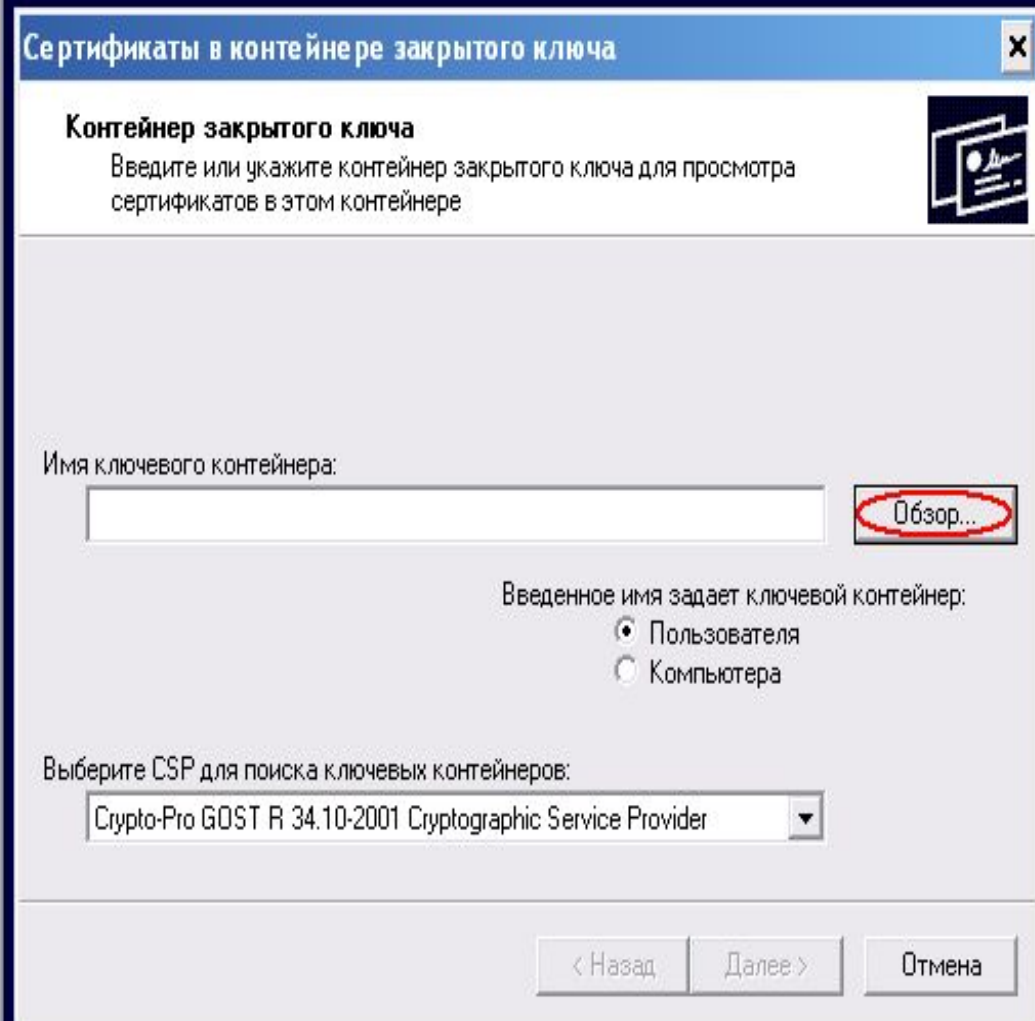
Сертификаты в контейнере закрытого ключа

Контейнер закрытого ключа

Введите или укажите контейнер закрытого ключа для просмотра сертификатов в этом контейнере

Имя ключевого контейнера:

Обзор...

Введенное имя задает ключевой контейнер:

Пользователя

Компьютера

Выберите CSP для поиска ключевых контейнеров:

Crypto-Pro GOST R 34.10-2001 Cryptographic Service Provider

< Назад

Далее >

Отмена